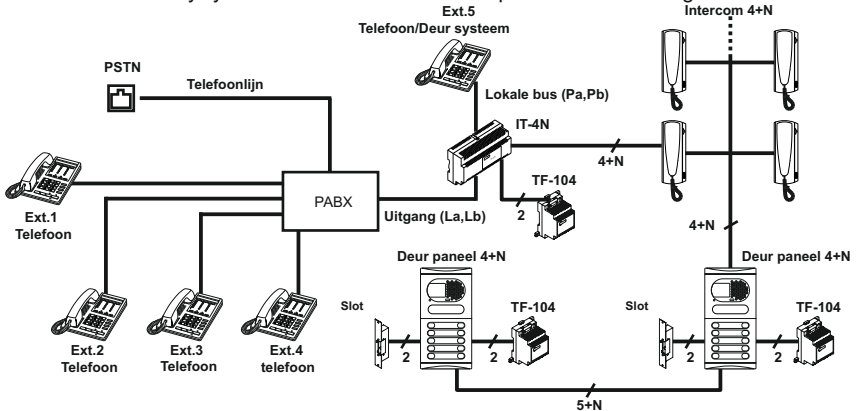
Ext.5
Telefoon/Deur systeem

Intercom 4+N

PSTN

Telefoonlijn

Lokale bus (Pa,Pb)

IT-4N

4+N

TF-104

PABX

2

Uitgang (La,Lb)

Ext.1
Telefoon

4+N

Deur paneel 4+N

Deur paneel 4+N

Slot

TF-104

Slot

TF-104

Ext.2
Telefoon

Ext.3
Telefoon

Ext.4
telefoon

2

2

2

2

5+N